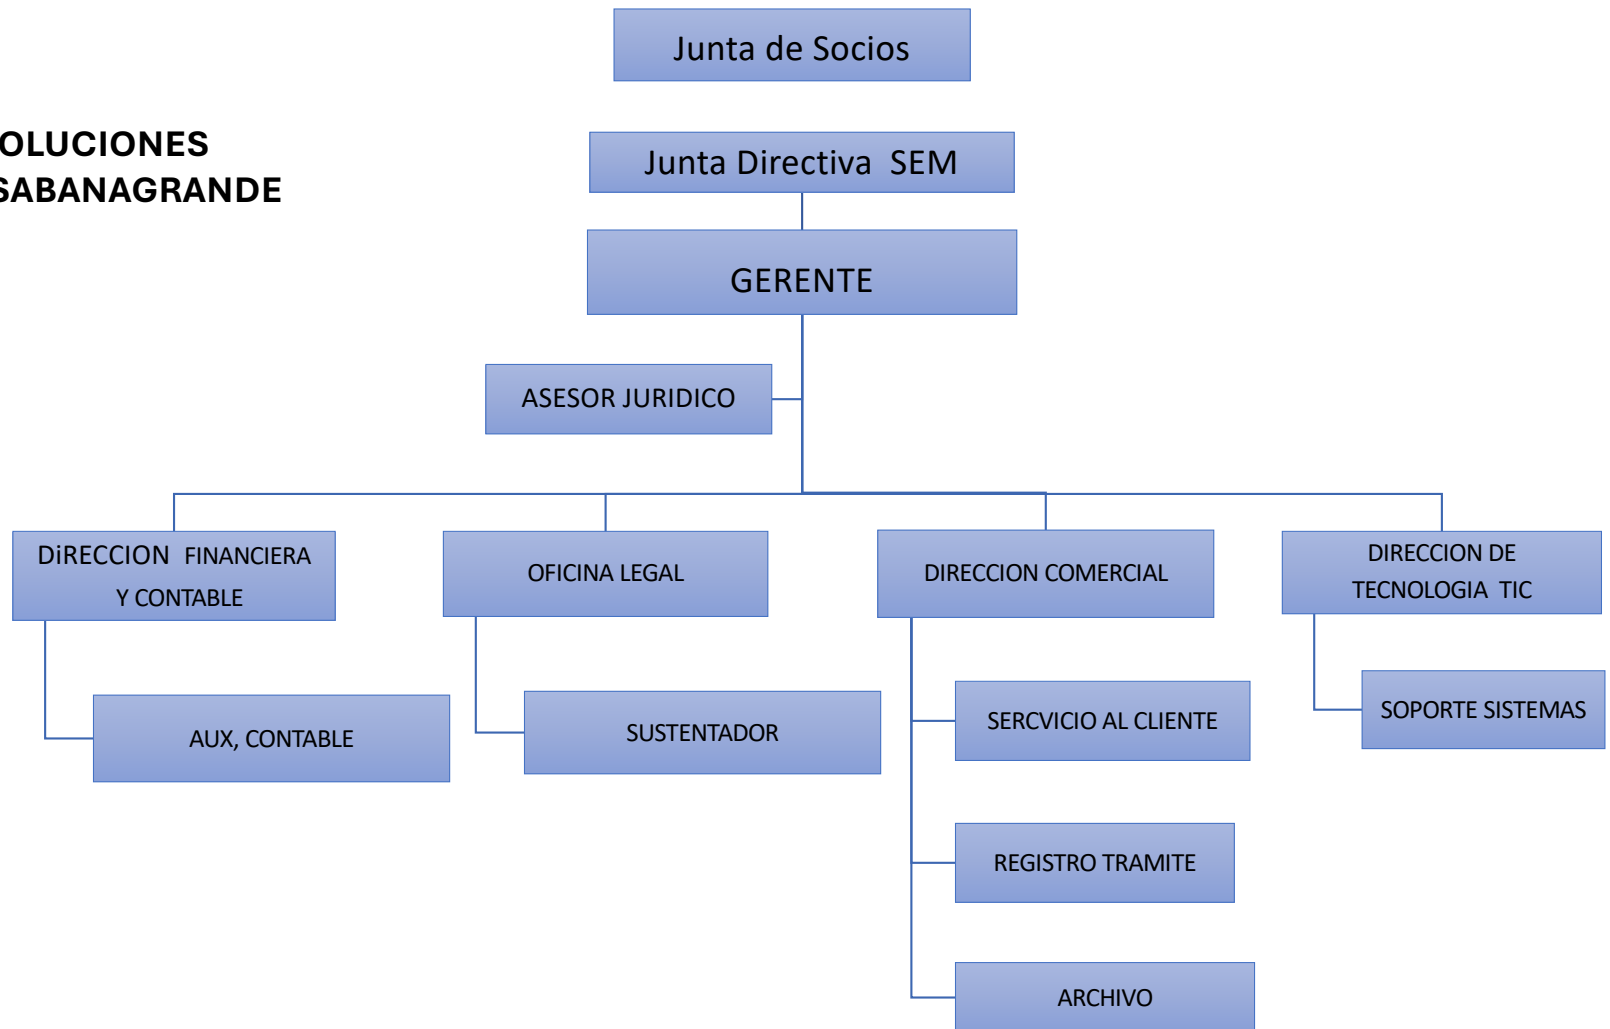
Junta de Socios

OLUCIONES
SABANAGRANDE

Junta Directiva SEM

GERENTE

ASESOR JURIDICO

DiRECCION FINANCIERA Y CONTABLE

OFICINA LEGAL

DIRECCION COMERCIAL

DIRECCION DE TECNOLOGIA TIC

AUX, CONTABLE

SUSTENTADOR

SERCVICIO AL CLIENTE

SOPORTE SISTEMAS

REGISTRO TRAMITE

ARCHIVO